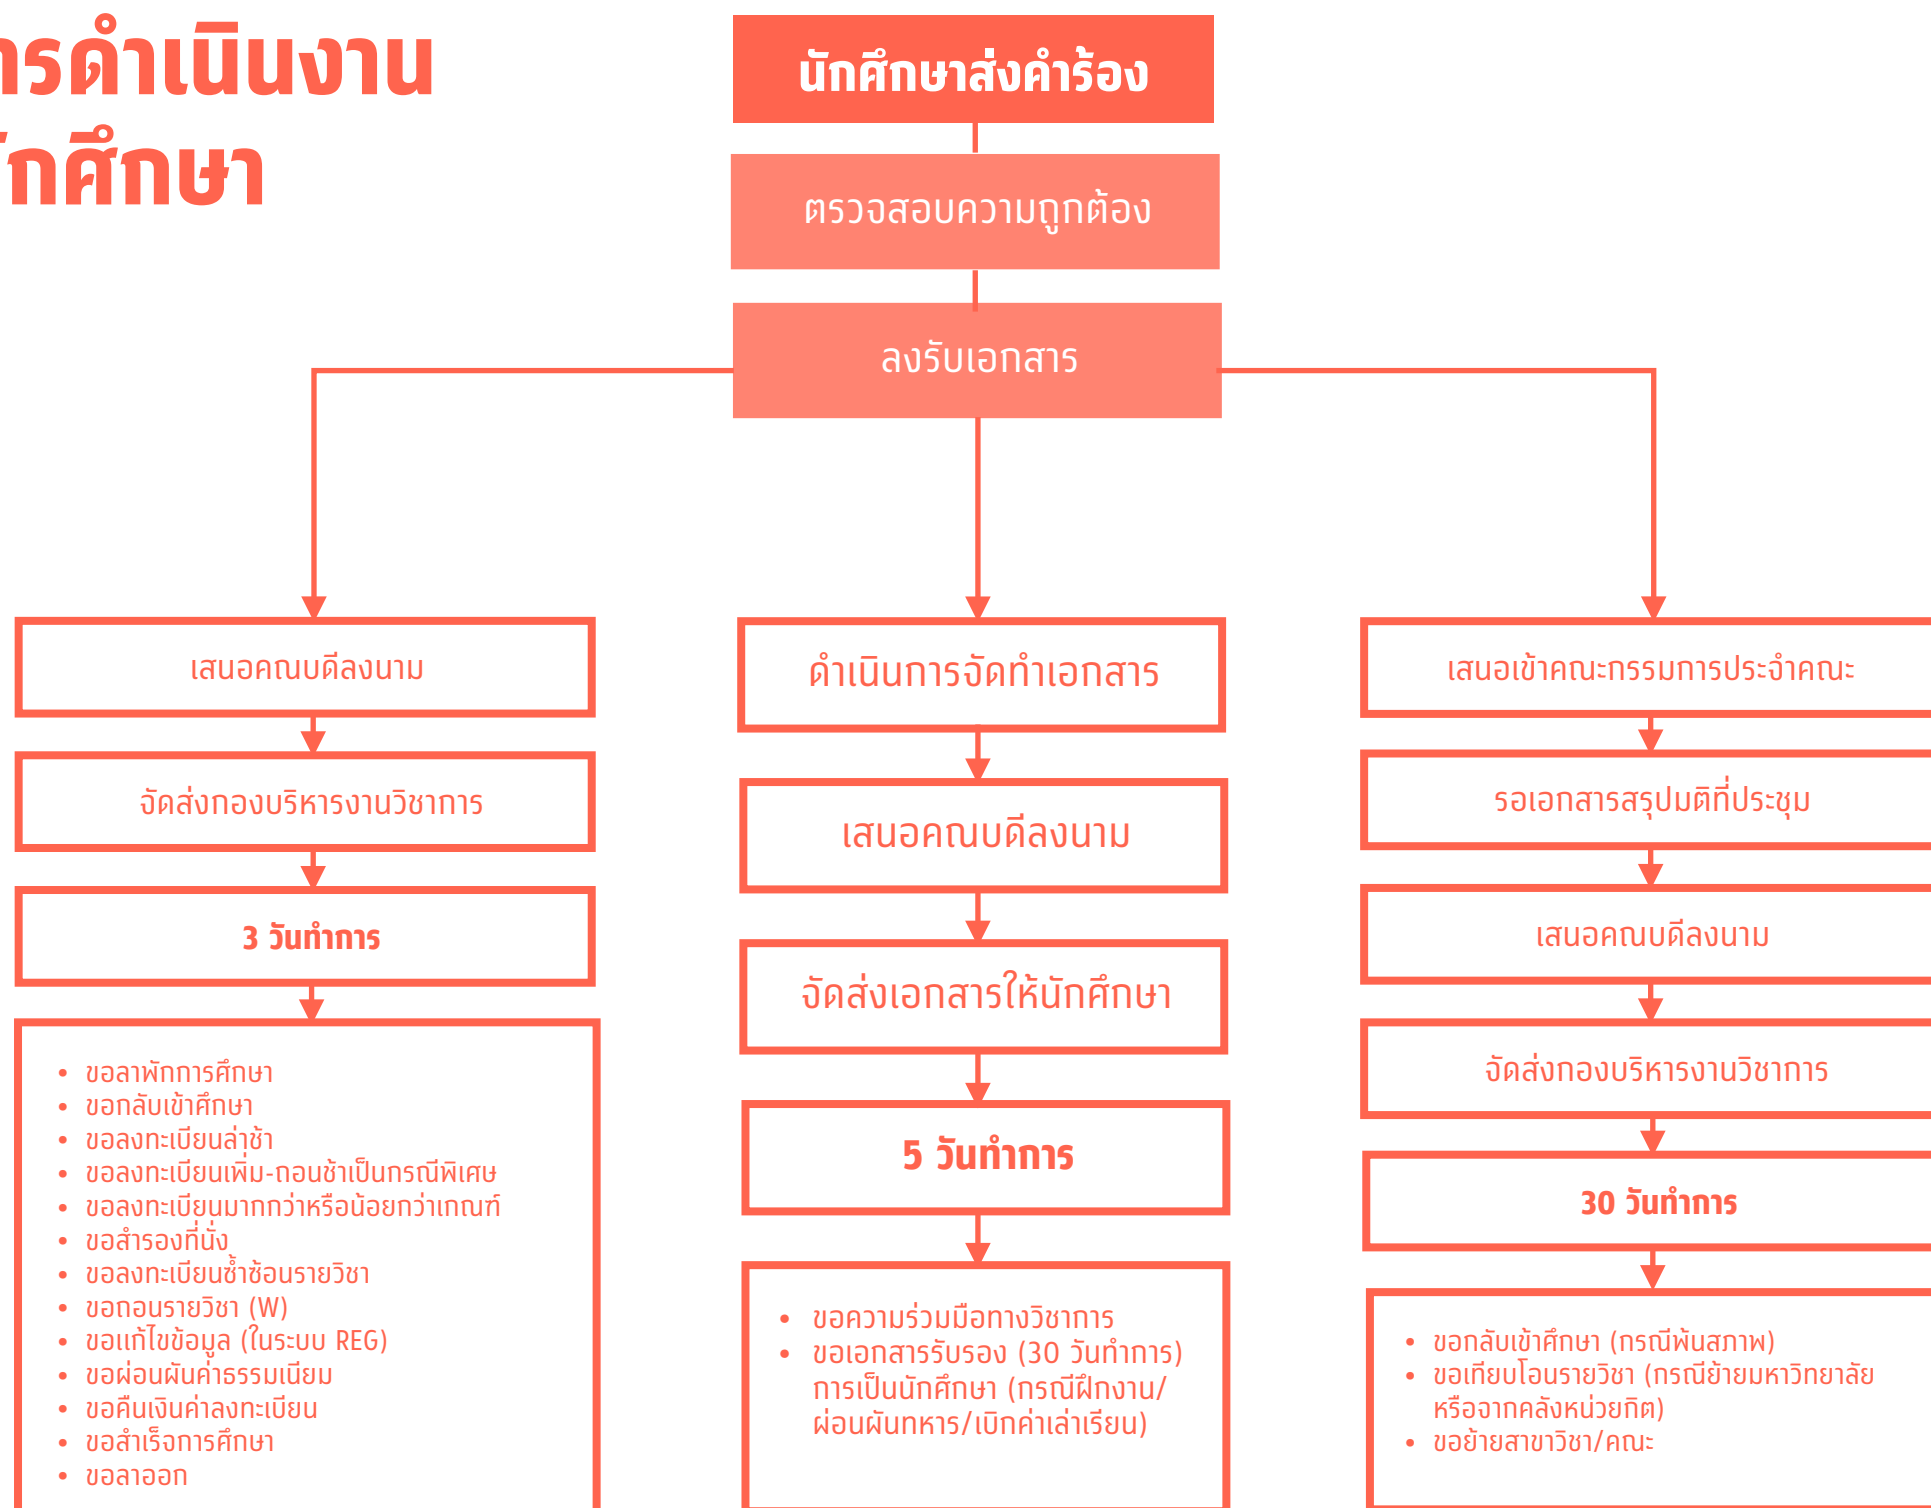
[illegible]ารดำเนินงาน
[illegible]ักศึกษา

นักศึกษาส่งคำร้อง

ตรวจสอบความถูกต้อง

ลงรับเอกสาร

เสนอคณบดีลงนาม

จัดส่งกองบริหารงานวิชาการ

3 วันทำการ

- ขอลาพักการศึกษา
- ขอกลับเข้าศึกษา
- ขอลงทะเบียนล่าช้า
- ขอลงทะเบียนเพิ่ม-ถอนช้าเป็นกรณีพิเศษ
- ขอลงทะเบียนมากกว่าหรือน้อยกว่าเกณฑ์
- ขอสำรองที่นั่ง
- ขอลงทะเบียนซ้ำซ้อนรายวิชา
- ขอถอนรายวิชา (W)
- ขอแก้ไขข้อมูล (ในระบบ REG)
- ขอผ่อนผันค่าธรรมเนียม
- ขอคืนเงินค่าลงทะเบียน
- ขอสำเร็จการศึกษา
- ขอลาออก

ดำเนินการจัดทำเอกสาร

เสนอคณบดีลงนาม

จัดส่งเอกสารให้นักศึกษา

5 วันทำการ

- ขอความร่วมมือทางวิชาการ
- ขอเอกสารรับรอง (30 วันทำการ) การเป็นนักศึกษา (กรณีฝึกงาน/ผ่อนผันทหาร/เบิกค่าเล่าเรียน)

เสนอเข้าคณะกรรมการประจำคณะ

รอเอกสารสรุปมติที่ประชุม

เสนอคณบดีลงนาม

จัดส่งกองบริหารงานวิชาการ

30 วันทำการ

- ขอกลับเข้าศึกษา (กรณีพ้นสภาพ)
- ขอเทียบโอนรายวิชา (กรณีย้ายมหาวิทยาลัย หรือจากคลังหน่วยกิต)
- ขอย้ายสาขาวิชา/คณะ